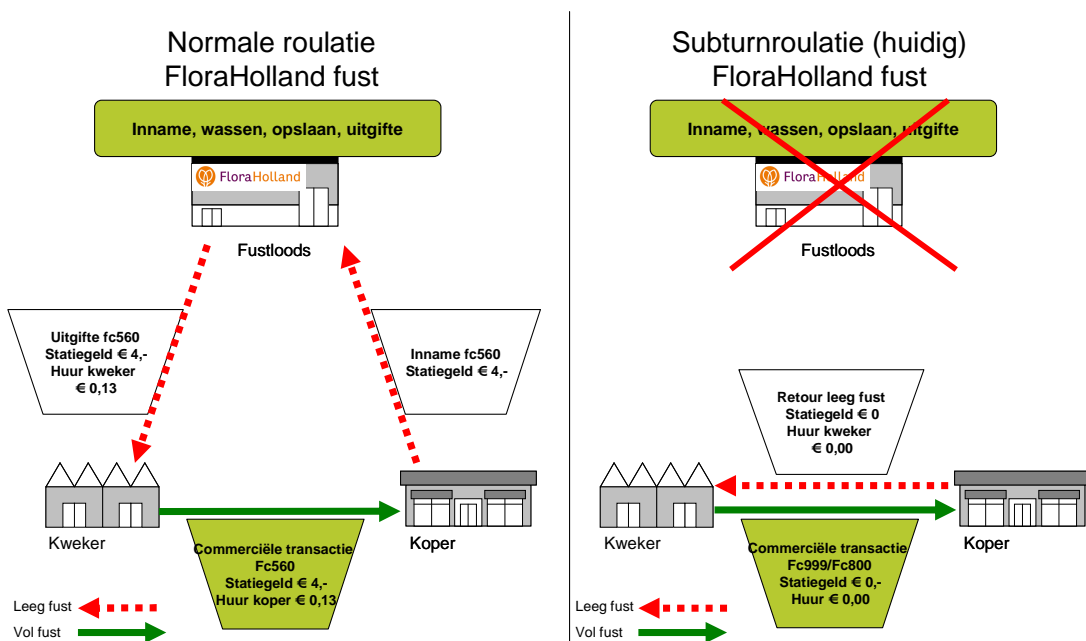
Normale roulatie
FloraHolland fust

Inname, wassen, opslaan, uitgifte

FloraHolland

Fustloods

Uitgifte fc560
Statiegeld € 4,-
Huur kweker
€ 0,13

Inname fc560
Statiegeld € 4,-

Kweker

Koper

Commerciële transactie
Fc560
Statiegeld € 4,-
Huur koper € 0,13

Leeg fust

Vol fust

Subturnroulatie (huidig)
FloraHolland fust

Inname, wassen, opslaan, uitgifte

FloraHolland

Fustloods

Retour leeg fust
Statiegeld € 0
Huur kweker
€ 0,00

Kweker

Koper

Commerciële transactie
Fc999/Fc800
Statiegeld € 0,-
Huur € 0,00

Leeg fust

Vol fust